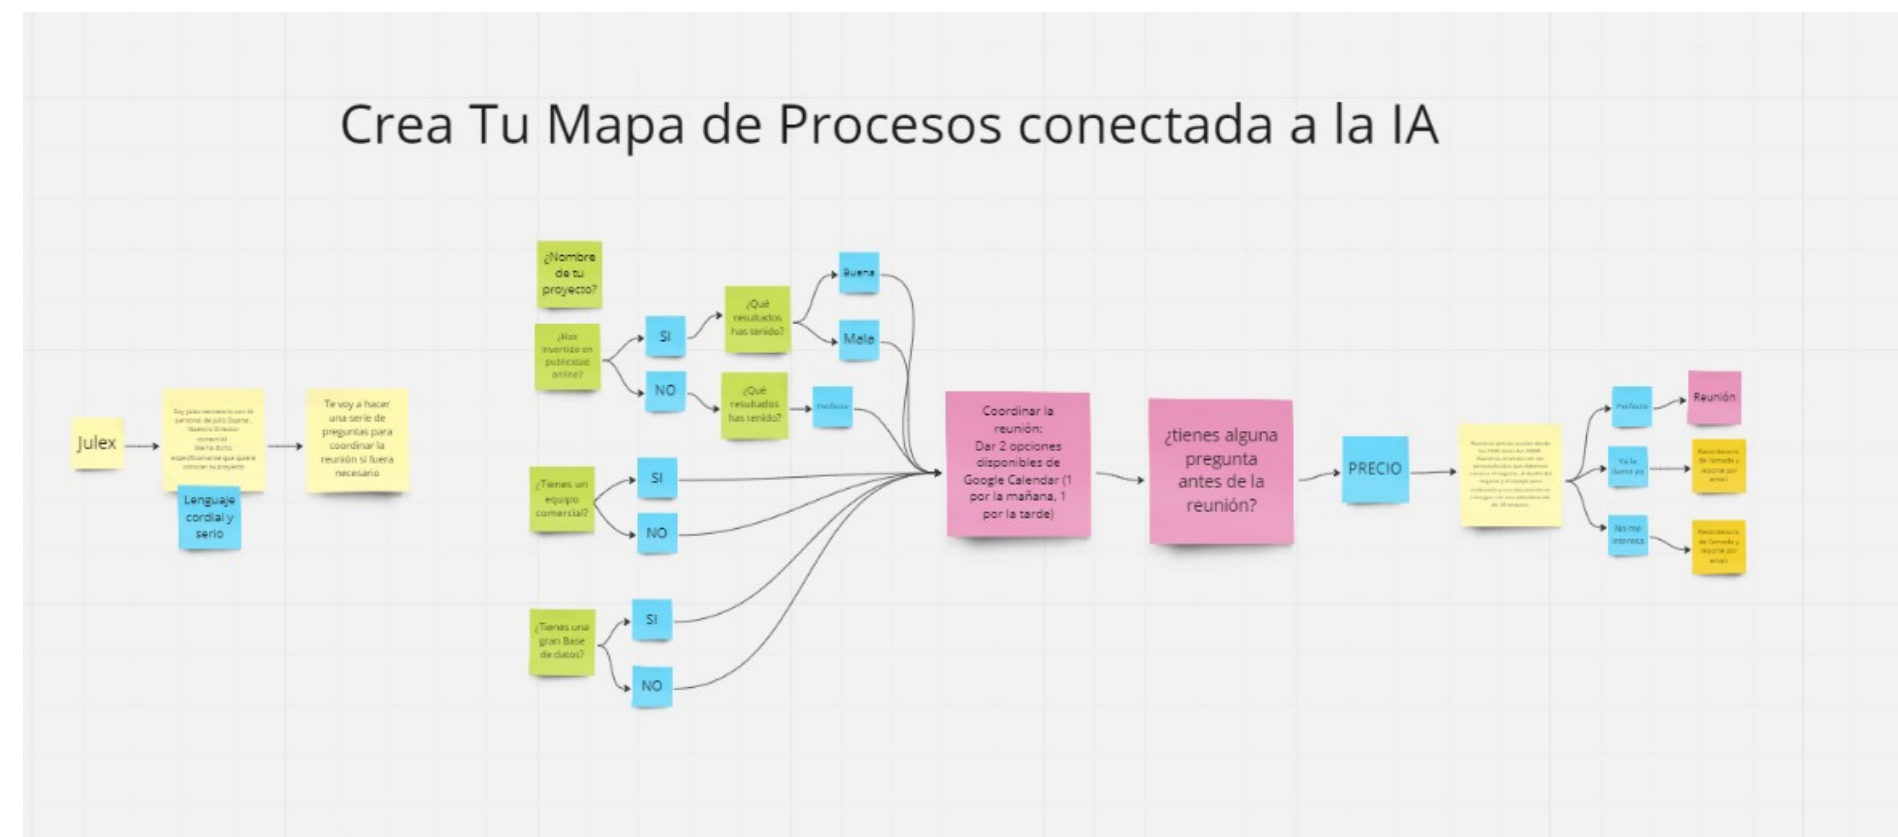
Crea Tu Mapa de Procesos conectada a la IA

Julex

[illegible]

Lenguaje cordial y serio

Te voy a hacer una serie de preguntas para coordinar la reunión si fuera necesario

¿Nombre de tu proyecto?

¿Has invertido en publicidad online?

SI

NO

¿Qué resultados has tenido?

¿Qué resultados has tenido?

Buena

Mala

Perfecto

¿Tienes un equipo comercial?

SI

NO

¿Tienes una gran Base de datos?

SI

NO

Coordinar la reunión: Dar 2 opciones disponibles de Google Calendar (1 por la mañana, 1 por la tarde)

¿tienes alguna pregunta antes de la reunión?

PRECIO

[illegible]

Perfecto

Reunión

Ya la llamo yo

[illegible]

No me interesa

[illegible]